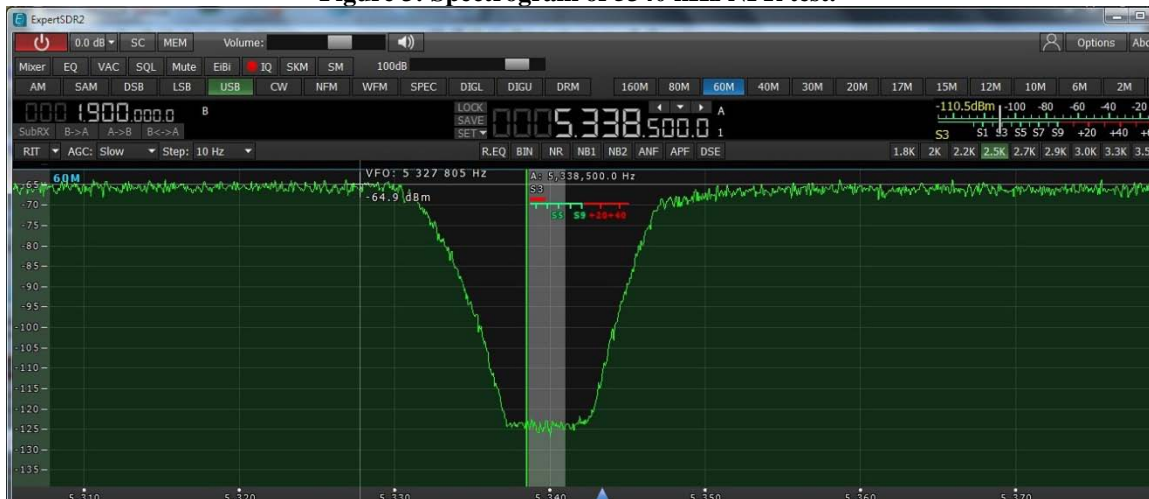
Figure 3. Spectrogram of 5340 kHz NS1 test.

ExpertSDR2

0.0 dB SC MEM Volume:

Options Abo

Mixer EQ VAC SQL Mute EiBi IQ SKM SM 100dB

AM SAM DSB LSB USB CW NFM WFM SPEC DIGL DIGU DRM 160M 80M 60M 40M 30M 20M 17M 15M 12M 10M 6M 2M

000 1.900.000.0 B

SubRX B->A A->B B<->A

LOCK SAVE SET

0005.338.500.0 A 1

-110.5dBm -100 -80 -60 -40 -20

S3 S1 S3 S5 S7 S9 +20 +40 +

RIT AGC: Slow Step: 10 Hz

R.EQ BIN NR NB1 NB2 ANF APF DSE

1.8K 2K 2.2K 2.5K 2.7K 2.9K 3.0K 3.3K 3.5

60M

VFO: 5 327 805 Hz

-64.9 dBm

A: 5,338,500.0 Hz

S3

S5 S9 +20 +40

-65
-70
-75
-80
-85
-90
-95
-100
-105
-110
-115
-120
-125
-130
-135

5.310 5.320 5.330 5.340 5.350 5.360 5.370